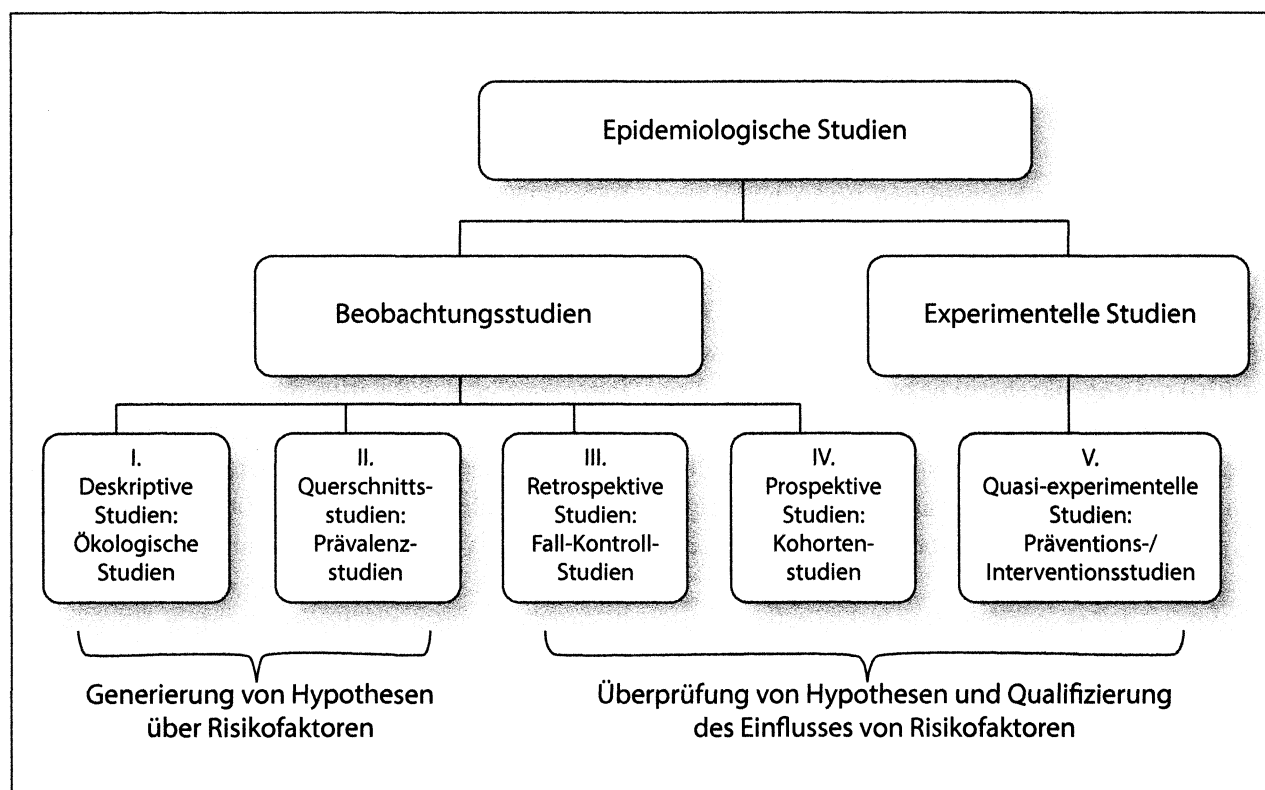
Epidemiologische Studien

Beobachtungsstudien

Experimentelle Studien

I.
Deskriptive Studien:
Ökologische Studien

II.
Querschnittsstudien:
Prävalenzstudien

III.
Retrospektive Studien:
Fall-Kontroll-Studien

IV.
Prospektive Studien:
Kohortenstudien

V.
Quasi-experimentelle Studien:
Präventions-/ Interventionsstudien

Generierung von Hypothesen über Risikofaktoren

Überprüfung von Hypothesen und Qualifizierung des Einflusses von Risikofaktoren